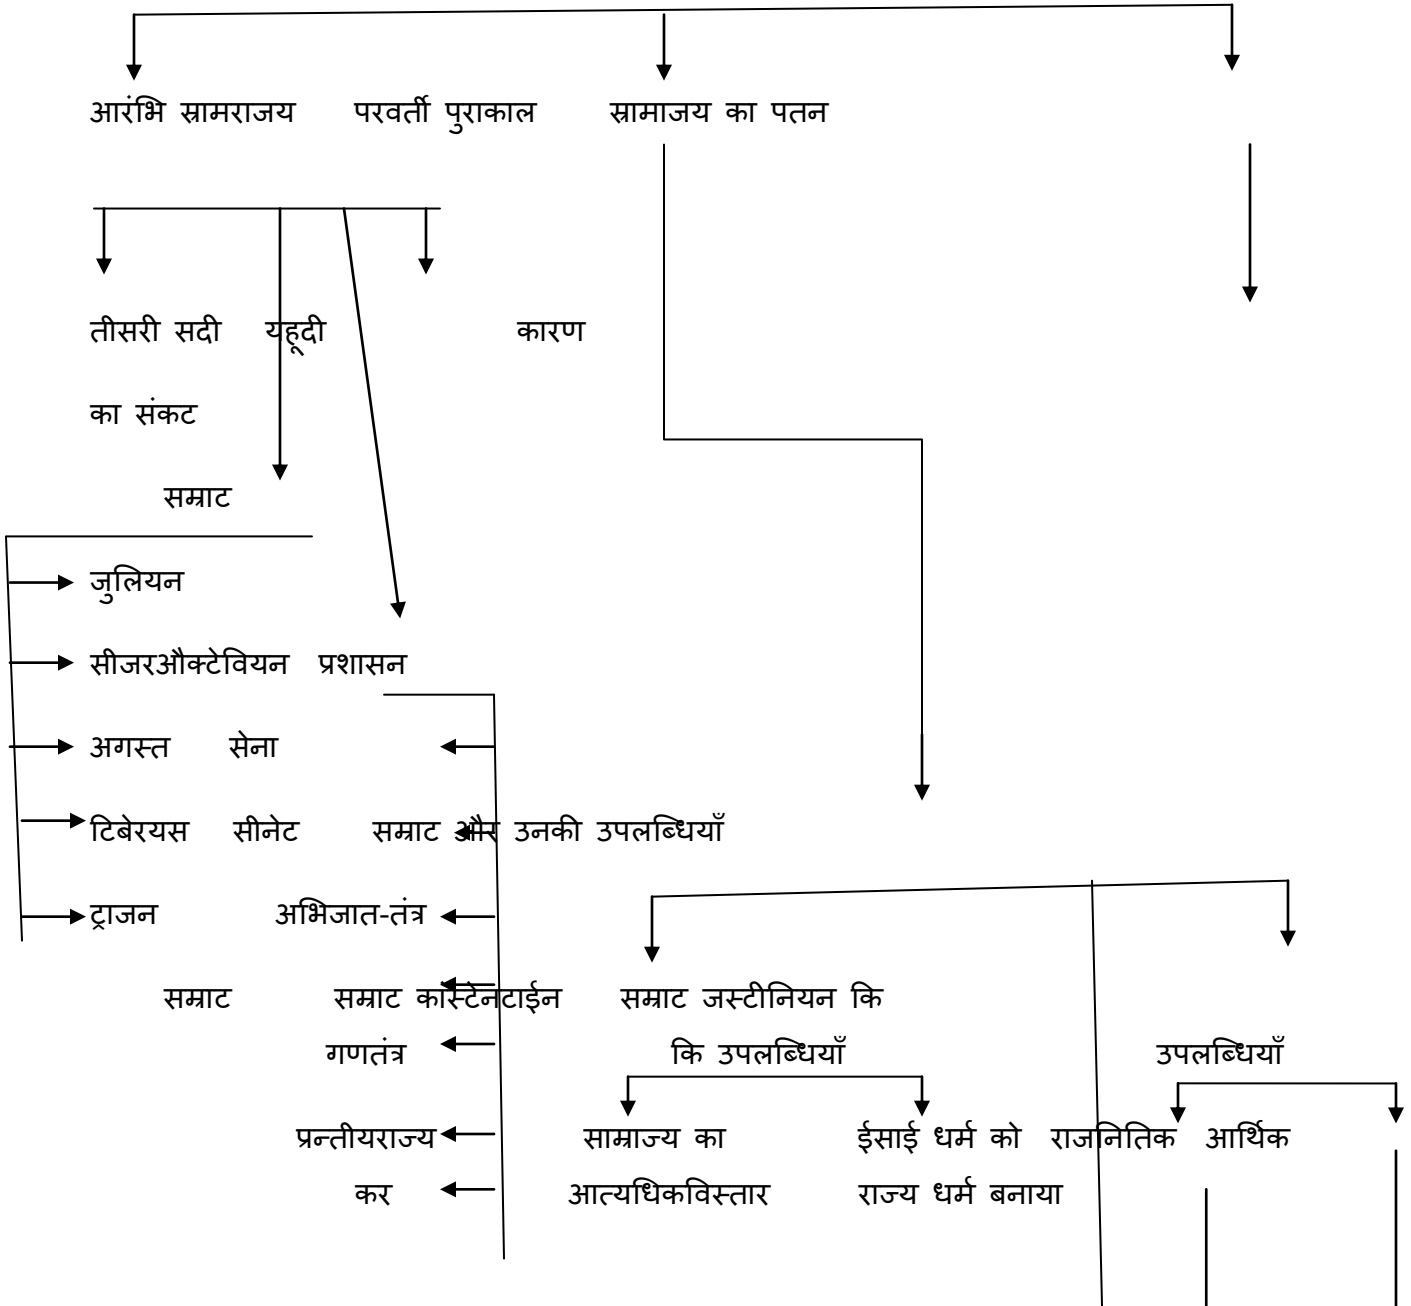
आरंभि स्रामराजय परवर्ती पुराकाल स्रामाजय का पतन

तीसरी सदी का संकट

यहूदी

कारण

सम्राट

जुलियन

सीजरऔक्टेवियन

अगस्त

टिबेरयस

ट्राजन

प्रशासन

सेना

सीनेट

अभिजात-तंत्र

सम्राट और उनकी उपलब्धियाँ

सम्राट

सम्राट कांस्टेनटाईन

गणतंत्र

प्रन्तीयराज्य

कर

सम्राट जस्टीनियन कि कि उपलब्धियाँ

सामाज्य का आत्यधिकविस्तार

ईसाई धर्म को राज्य धर्म बनाया

उपलब्धियाँ

राजनितिक

आर्थिक